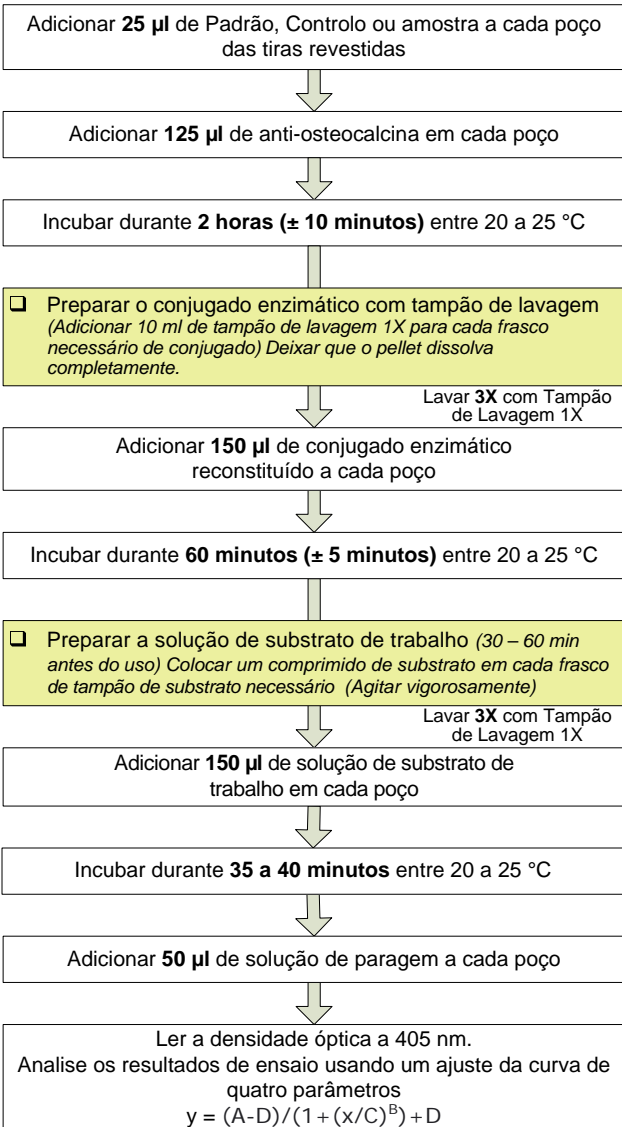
Adicionar 25 µl de Padrão, Controlo ou amostra a cada poço das tiras revestidas

Adicionar 125 µl de anti-osteocalcina em cada poço

Incubar durante 2 horas (± 10 minutos) entre 20 a 25 °C

❑ Preparar o conjugado enzimático com tampão de lavagem (Adicionar 10 ml de tampão de lavagem 1X para cada frasco necessário de conjugado) Deixar que o pellet dissolva completamente.

Lavar 3X com Tampão de Lavagem 1X

Adicionar 150 µl de conjugado enzimático reconstituído a cada poço

Incubar durante 60 minutos (± 5 minutos) entre 20 a 25 °C

❑ Preparar a solução de substrato de trabalho (30 – 60 min antes do uso) Colocar um comprimido de substrato em cada frasco de tampão de substrato necessário (Agitar vigorosamente)

Lavar 3X com Tampão de Lavagem 1X

Adicionar 150 µl de solução de substrato de trabalho em cada poço

Incubar durante 35 a 40 minutos entre 20 a 25 °C

Adicionar 50 µl de solução de paragem a cada poço

Ler a densidade óptica a 405 nm.
Analise os resultados de ensaio usando um ajuste da curva de quatro parâmetros
$y = (A-D)/(1+(x/C)^B)+D$